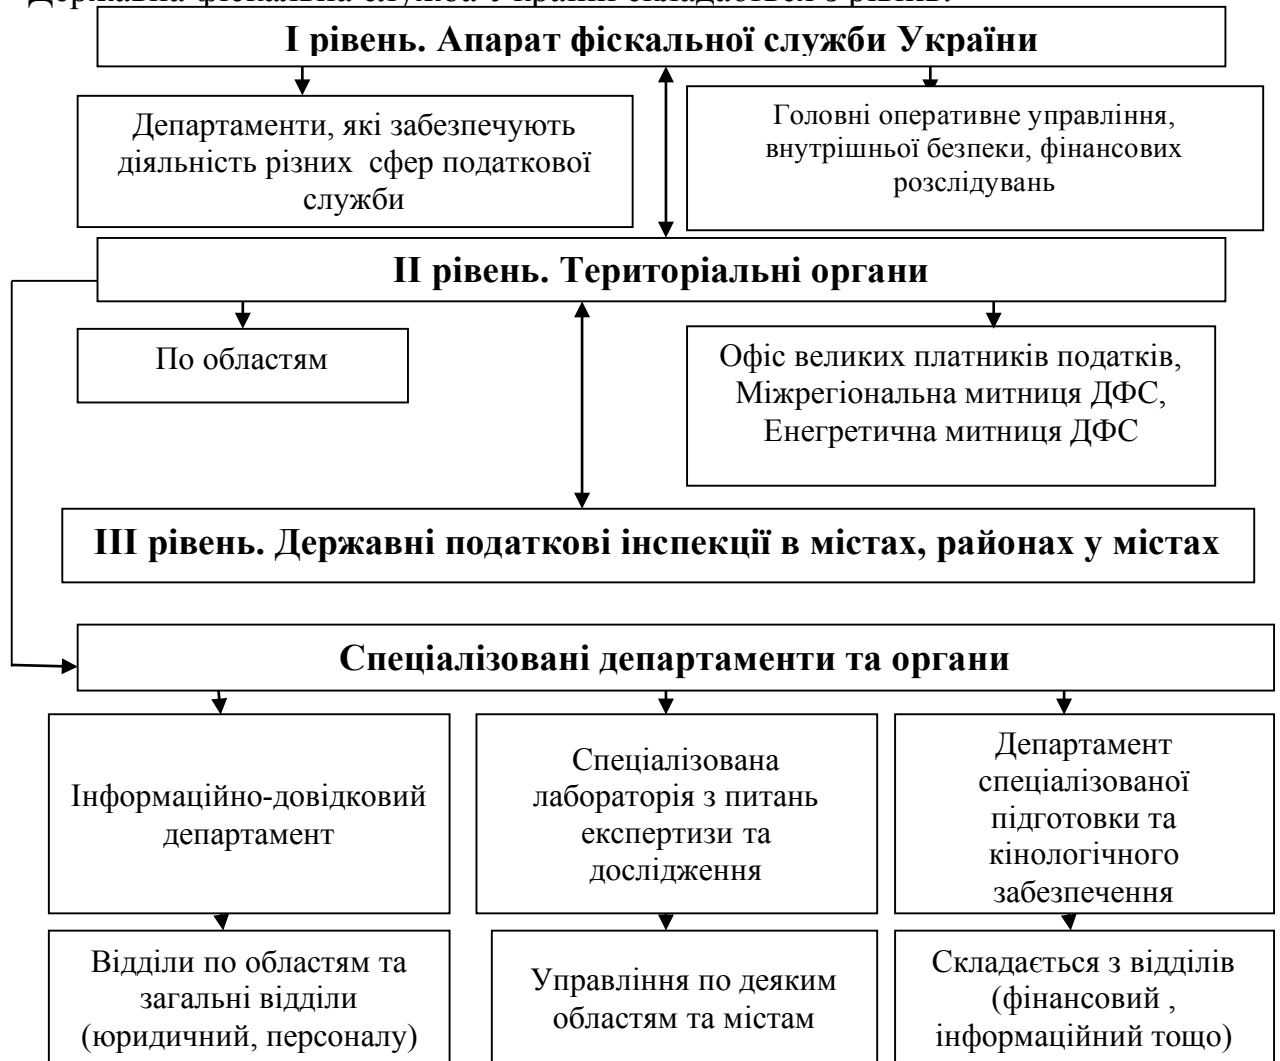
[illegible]

І рівень. Апарат фіскальної служби України

Департаменти, які забезпечують діяльність різних сфер податкової служби

Головні оперативне управління, внутрішньої безпеки, фінансових розслідувань

ІІ рівень. Територіальні органи

По областям

Офіс великих платників податків, Міжрегіональна митниця ДФС, Енегретична митниця ДФС

ІІІ рівень. Державні податкові інспекції в містах, районах у містах

Спеціалізовані департаменти та органи

Інформаційно-довідковий департамент

Спеціалізована лабораторія з питань експертизи та дослідження

Департамент спеціалізованої підготовки та кінологічного забезпечення

Відділи по областям та загальні відділи (юридичний, персоналу)

Управління по деяким областям та містам

Складається з відділів (фінансовий , інформаційний тощо)